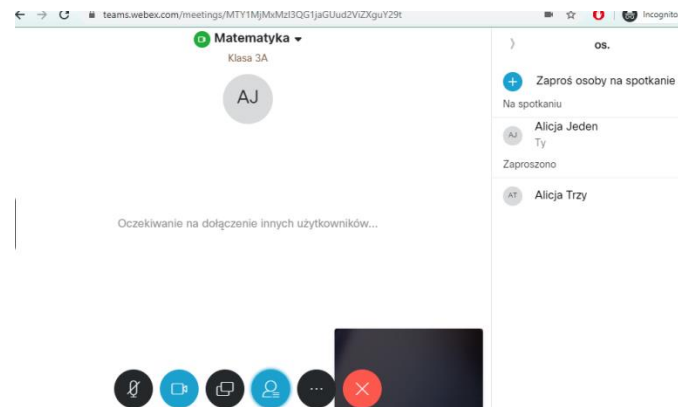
teams.webex.com/meetings/MTY1MjMxMzI3QG1jaGUud2ViZXguY29t

Incognito

Matematyka

Klasa 3A

AJ

Oczekiwanie na dołączenie innych użytkowników...

os.

Zaproś osoby na spotkanie

Na spotkaniu

AJ Alicja Jeden

Ty

Zaproszono

AT Alicja Trzy